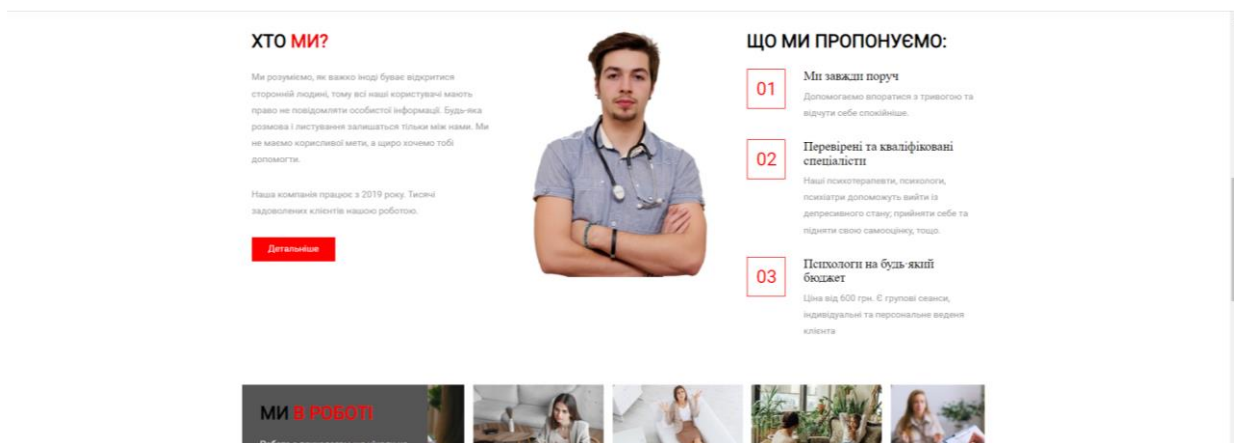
ХТО МИ?

Ми розуміємо, як важко іноді буває відкритися сторонній людині, тому всі наші користувачі мають право не повідомляти особистої інформації. Будь-яка розмова і листування залишаться тільки між нами. Ми не маємо корисливої мети, а щиро хочемо тобі допомогти.

Наша компанія працює з 2019 року. Тисячі задоволених клієнтів нашою роботою.

Детальніше

ЩО МИ ПРОПОНУЄМО:

01

Ми завжди поруч

Допомагаємо впоратися з тривогою та відчути себе спокійніше.

02

Перевірені та кваліфіковані спеціалісти

Наші психотерапевти, психологи, психіатри допоможуть вийти із депресивного стану; прийняти себе та підняти свою самооцінку, тощо.

03

Психологи на будь-який бюджет

Ціна від 600 грн. Є групові сеанси, індивідуальні та персональне ведення клієнта

МИ В РОБОТІ

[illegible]